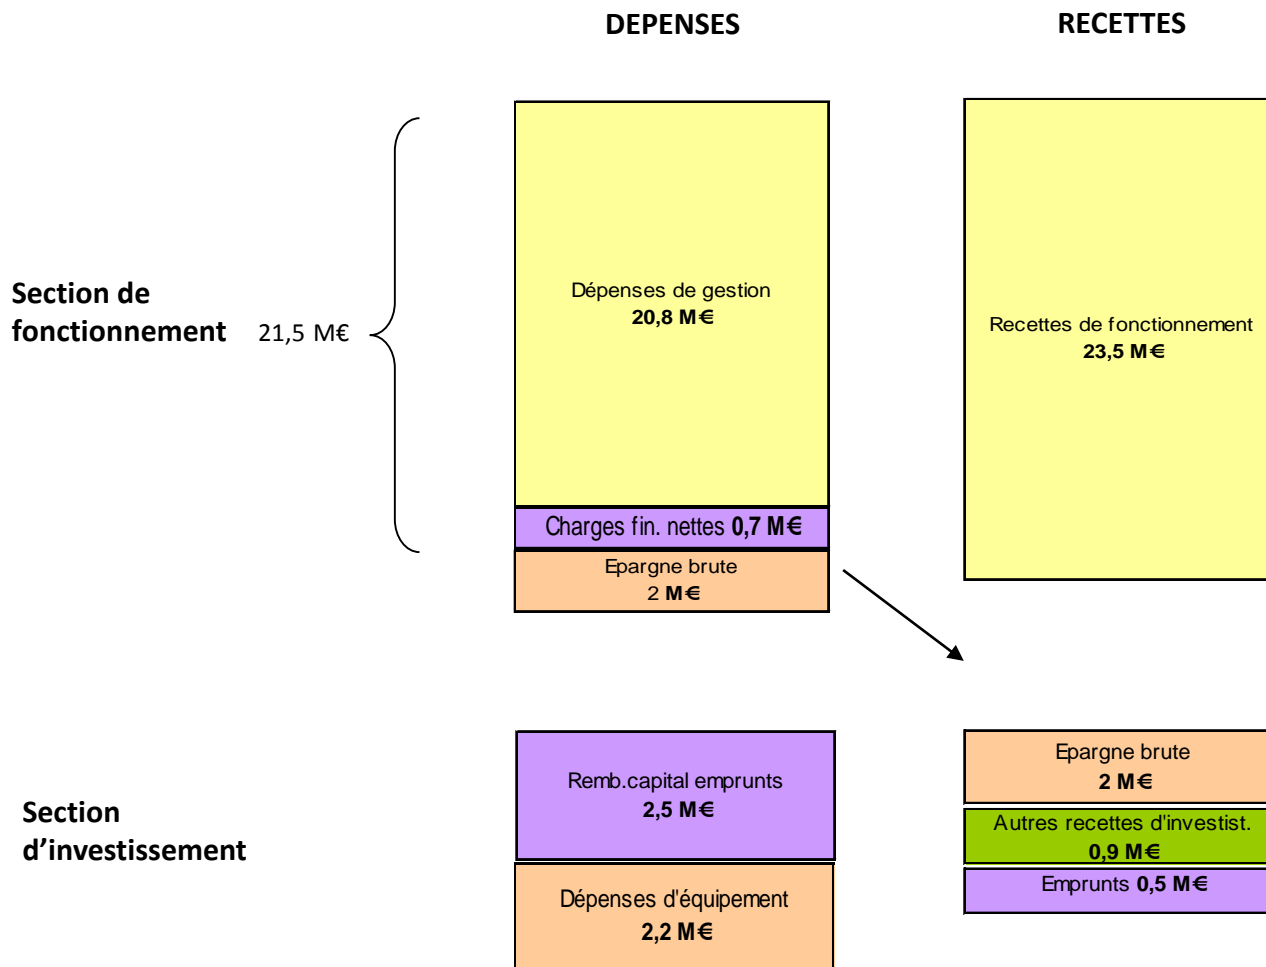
DEPENSES

RECETTES

Section de fonctionnement

21,5 M€

Dépenses de gestion
20,8 M€

Charges fin. nettes 0,7 M€

Epargne brute
2 M€

Recettes de fonctionnement
23,5 M€

Section d'investissement

Remb.capital emprunts
2,5 M€

Dépenses d'équipement
2,2 M€

Epargne brute
2 M€

Autres recettes d'investist.
0,9 M€

Emprunts 0,5 M€